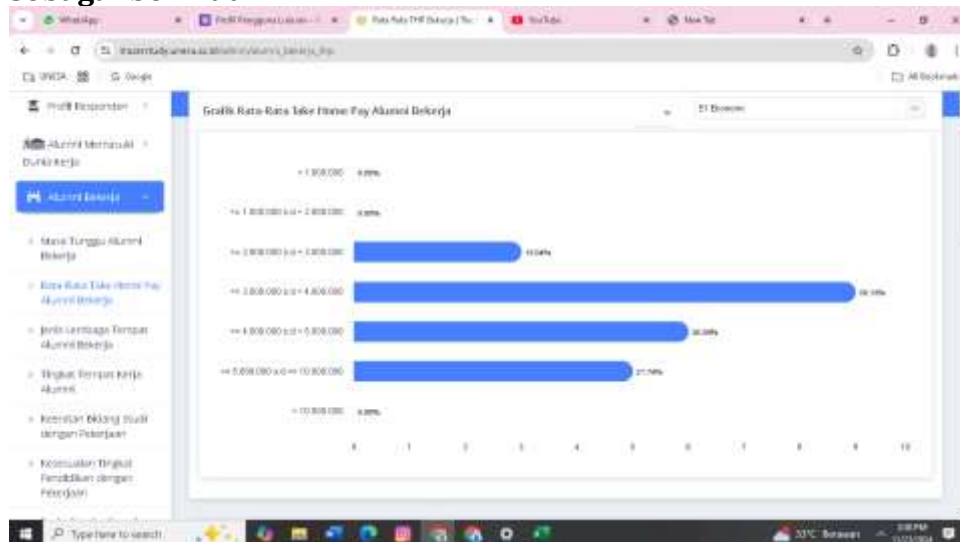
WhatsApp | Profil Pengguna Lulusan | Rata Rata THP Bekerja | YouTube | New Tab

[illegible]

UNESA | Google | All Bookmarks

Profil Responden

Alumni Memasuki Dunia Kerja

Alumni Bekerja

Masa Tunggu Alumni Bekerja

Rata Rata Take Home Pay Alumni Bekerja

Jenis Lembaga Tempat Alumni Bekerja

Tingkat Tempat Kerja Alumni

Keeratan Bidang Studi dengan Pekerjaan

Kesesuaian Tingkat Pendidikan dengan Pekerjaan

Grafik Rata-Rata Take Home Pay Alumni Bekerja

S1 Ekonomi

| Kategori | Persentase |
|---|---|
| < 1.000.000 | 0.00% |
| >= 1.000.000 s.d < 2.000.000 | 0.00% |
| >= 2.000.000 s.d < 3.000.000 | 13.04% |
| >= 3.000.000 s.d < 4.000.000 | 39.13% |
| >= 4.000.000 s.d < 5.000.000 | 26.09% |
| >= 5.000.000 s.d <= 10.000.000 | 21.74% |
| > 10.000.000 | 0.00% |

0 1 2 3 4 5 6 7 8 9 10

Type here to search

33°C Berawan